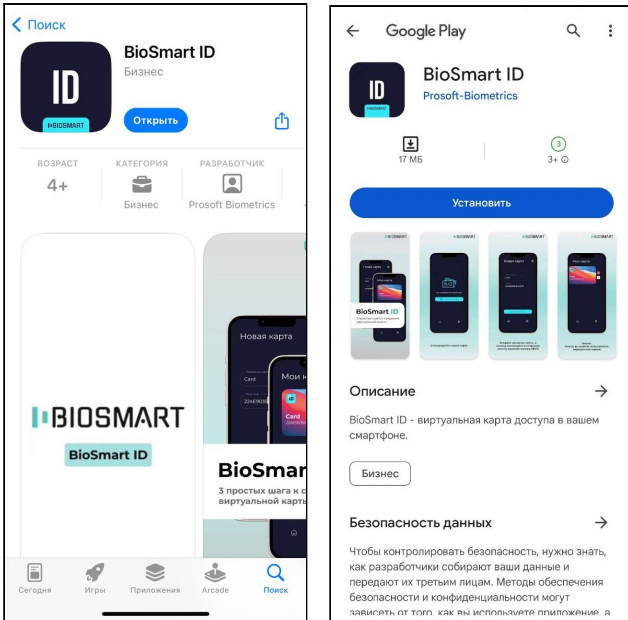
Поиск

ID
BIOSMART

BioSmart ID
Бизнес

Открыть

ВОЗРАСТ
4+

КАТЕГОРИЯ
Бизнес

РАЗРАБОТЧИК
Prosoft Biometrics

BIOSMART
BioSmart ID

Новая карта
Card
Мои к
Card

BioSmar
3 простых шага к с
виртуальной карть

Сегодня
Игры
Приложения
Arcade
Поиск

Google Play

ID
BIOSMART

BioSmart ID
Prosoft-Biometrics

17 МБ

3
3+

Установить

Описание

BioSmart ID - виртуальная карта доступа в вашем смартфоне.

Бизнес

Безопасность данных

Чтобы контролировать безопасность, нужно знать, как разработчики собирают ваши данные и передают их третьим лицам. Методы обеспечения безопасности и конфиденциальности могут зависеть от того, как вы используете приложение, а